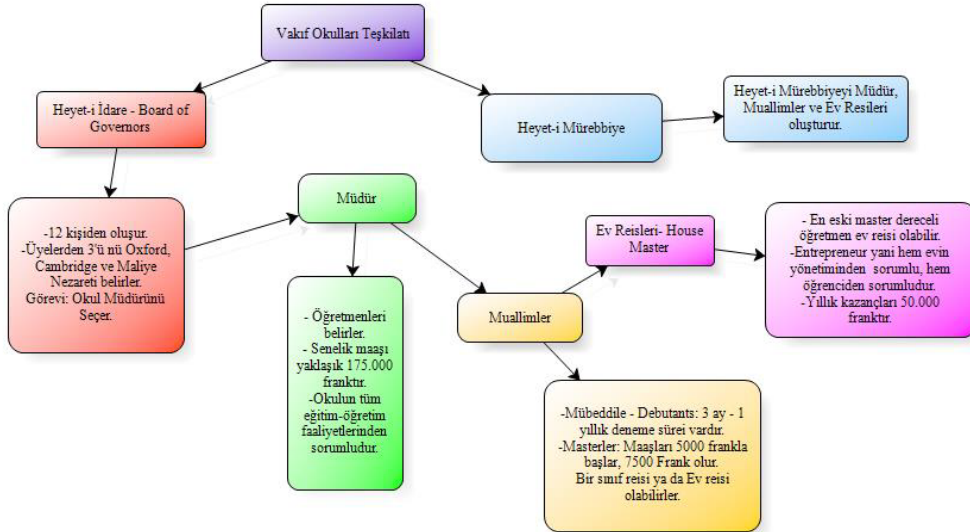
Vakıf Okulları Teşkilatı

Heyet-i İdare - Board of Governors

Heyet-i Mürebbiye

Heyet-i Mürebbiyeyi Müdür, Muallimler ve Ev Resileri oluşturur.

-12 kişiden oluşur.
-Üyelerden 3'ü nü Oxford, Cambridge ve Maliye Nezareti belirler.
Görevi: Okul Müdürünü Seçer.

Müdür

- Öğretmenleri belirler.
- Senelik maaşı yaklaşık 175.000 franktır.
-Okulun tüm eğitim-öğretim faaliyetlerinden sorumludur.

Muallimler

Ev Reisleri- House Master

- En eski master dereceli öğretmen ev reisi olabilir.
-Entrepreneur yani hem evin yönetiminden sorumlu, hem öğrenciden sorumludur.
-Yıllık kazançları 50.000 franktır.

-Mübeddile - Debutants: 3 ay - 1 yıllık deneme sürei vardır.
-Masterler: Maaşları 5000 frankla başlar, 7500 Frank olur.
Bir sınıf reisi ya da Ev reisi olabilirler.